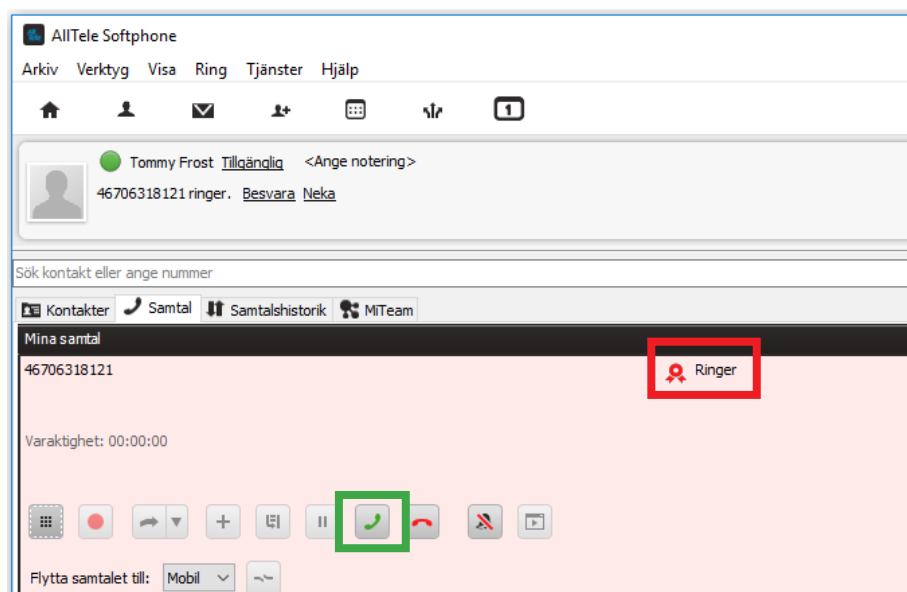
AllTele Softphone

Arkiv Verktyg Visa Ring Tjänster Hjälp

1

Tommy Frost Tillgänglig <Ange notering>

46706318121 ringer. Besvara Neka

Sök kontakt eller ange nummer

Kontakter Samtal Samtalshistorik MiTeam

Mina samtal

46706318121

Ringer

Varaktighet: 00:00:00

Flytta samtalet till: Mobil